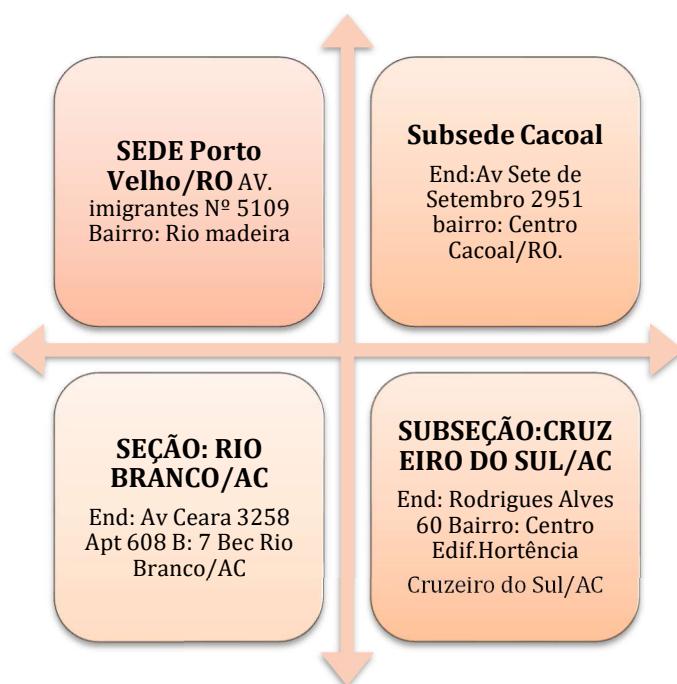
**SEDE Porto Velho/RO** AV. imigrantes Nº 5109 Bairro: Rio madeira

**Subsede Cacoal**

End:Av Sete de Setembro 2951 bairro: Centro Cacoal/RO.

**SEÇÃO: RIO BRANCO/AC**

End: Av Ceara 3258 Apt 608 B: 7 Bec Rio Branco/AC

**SUBSEÇÃO:CRUZEIRO DO SUL/AC**

End: Rodrigues Alves 60 Bairro: Centro Edif.Hortência

Cruzeiro do Sul/AC